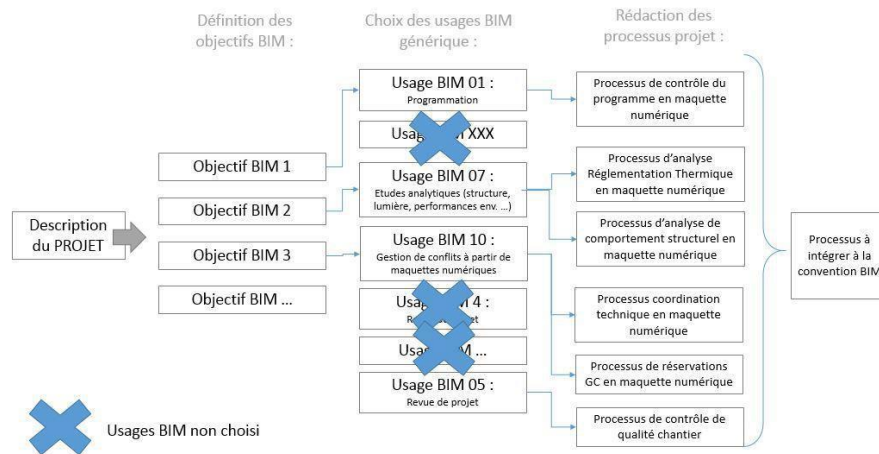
Définition des objectifs BIM :

Choix des usages BIM générique :

Rédaction des processus projet :

Description du PROJET

Objectif BIM 1

Objectif BIM 2

Objectif BIM 3

Objectif BIM ...

Usage BIM 01 :
Programmation

Usag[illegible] XXX

Usage BIM 07 :
Etudes analytiques (structure, lumière, performances env. ...)

Usage BIM 10 :
Gestion de conflits à partir de maquettes numériques

Usa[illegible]4 :
R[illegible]t

Usa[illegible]M ...

Usage BIM 05 :
Revue de projet

Processus de contrôle du programme en maquette numérique

Processus d'analyse Réglementation Thermique en maquette numérique

Processus d'analyse de comportement structurel en maquette numérique

Processus coordination technique en maquette numérique

Processus de réservations GC en maquette numérique

Processus de contrôle de qualité chantier

Processus à intégrer à la convention BIM

Usages BIM non choisi